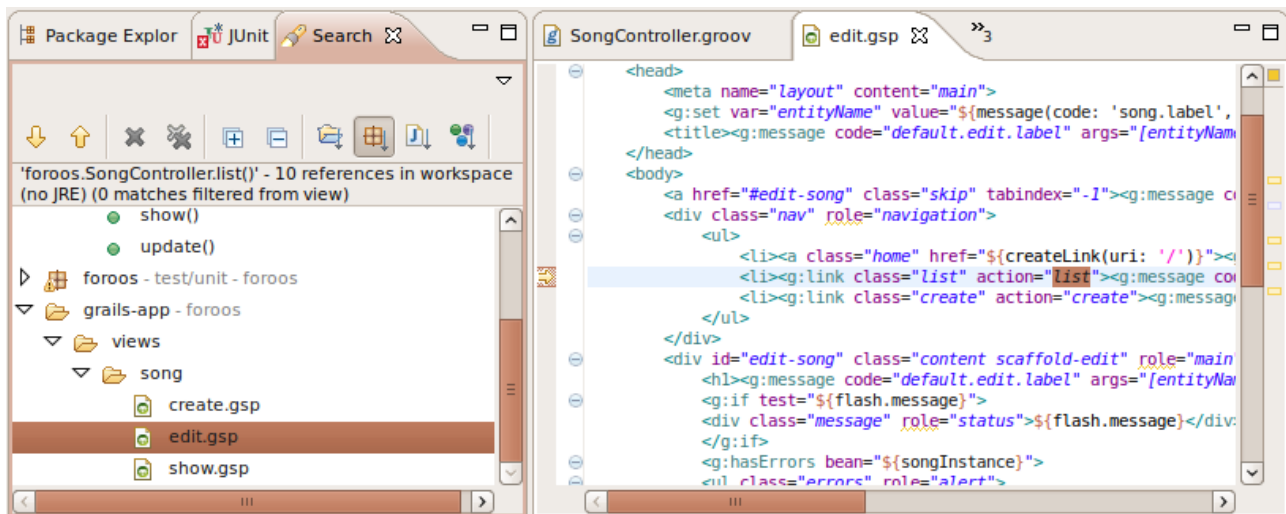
Package Explor | JUnit | Search

'foroos.SongController.list()' - 10 references in workspace (no JRE) (0 matches filtered from view)

show()
update()
foroos - test/unit - foroos
grails-app - foroos
views
song
create.gsp
edit.gsp
show.gsp

SongController.groov | edit.gsp | »3

<head>
<meta name="layout" content="main">
<g:set var="entityName" value="${message(code: 'song.label',
<title><g:message code="default.edit.label" args="[entityNam
</head>
<body>
<a href="#edit-song" class="skip" tabindex="-1"><g:message c
<div class="nav" role="navigation">
<ul>
<li><a class="home" href="${createLink(uri: '/')}"><
<li><g:link class="list" action="list"><g:message co
<li><g:link class="create" action="create"><g:messag
</ul>
</div>
<div id="edit-song" class="content scaffold-edit" role="main
<h1><g:message code="default.edit.label" args="[entityNa
<g:if test="${flash.message}">
<div class="message" role="status">${flash.message}</div
</g:if>
<g:hasErrors bean="${songInstance}">
<ul class="errors" role="alert">

III
III